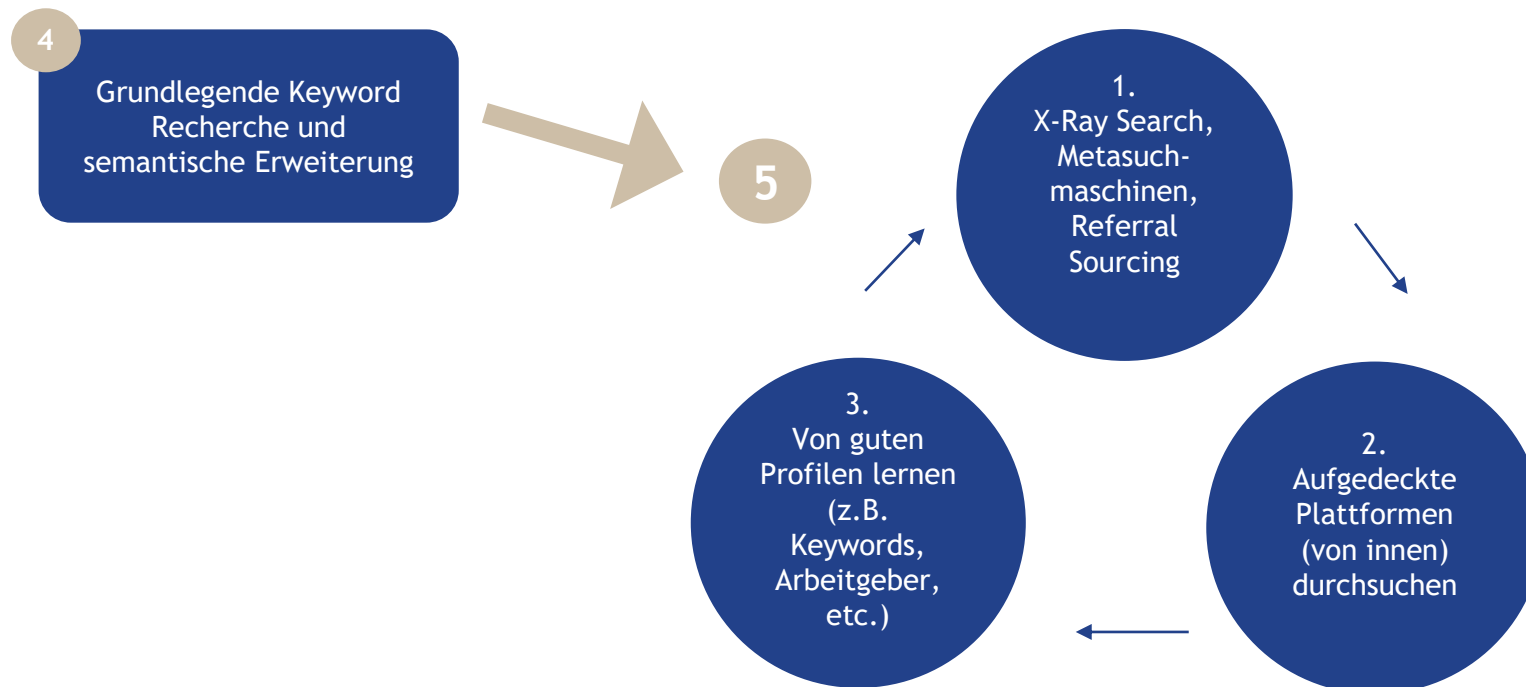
4

Grundlegende Keyword Recherche und semantische Erweiterung

5

1.
X-Ray Search, Metasuchmaschinen, Referral Sourcing

2.
Aufgedeckte Plattformen (von innen) durchsuchen

3.
Von guten Profilen lernen (z.B. Keywords, Arbeitgeber, etc.)